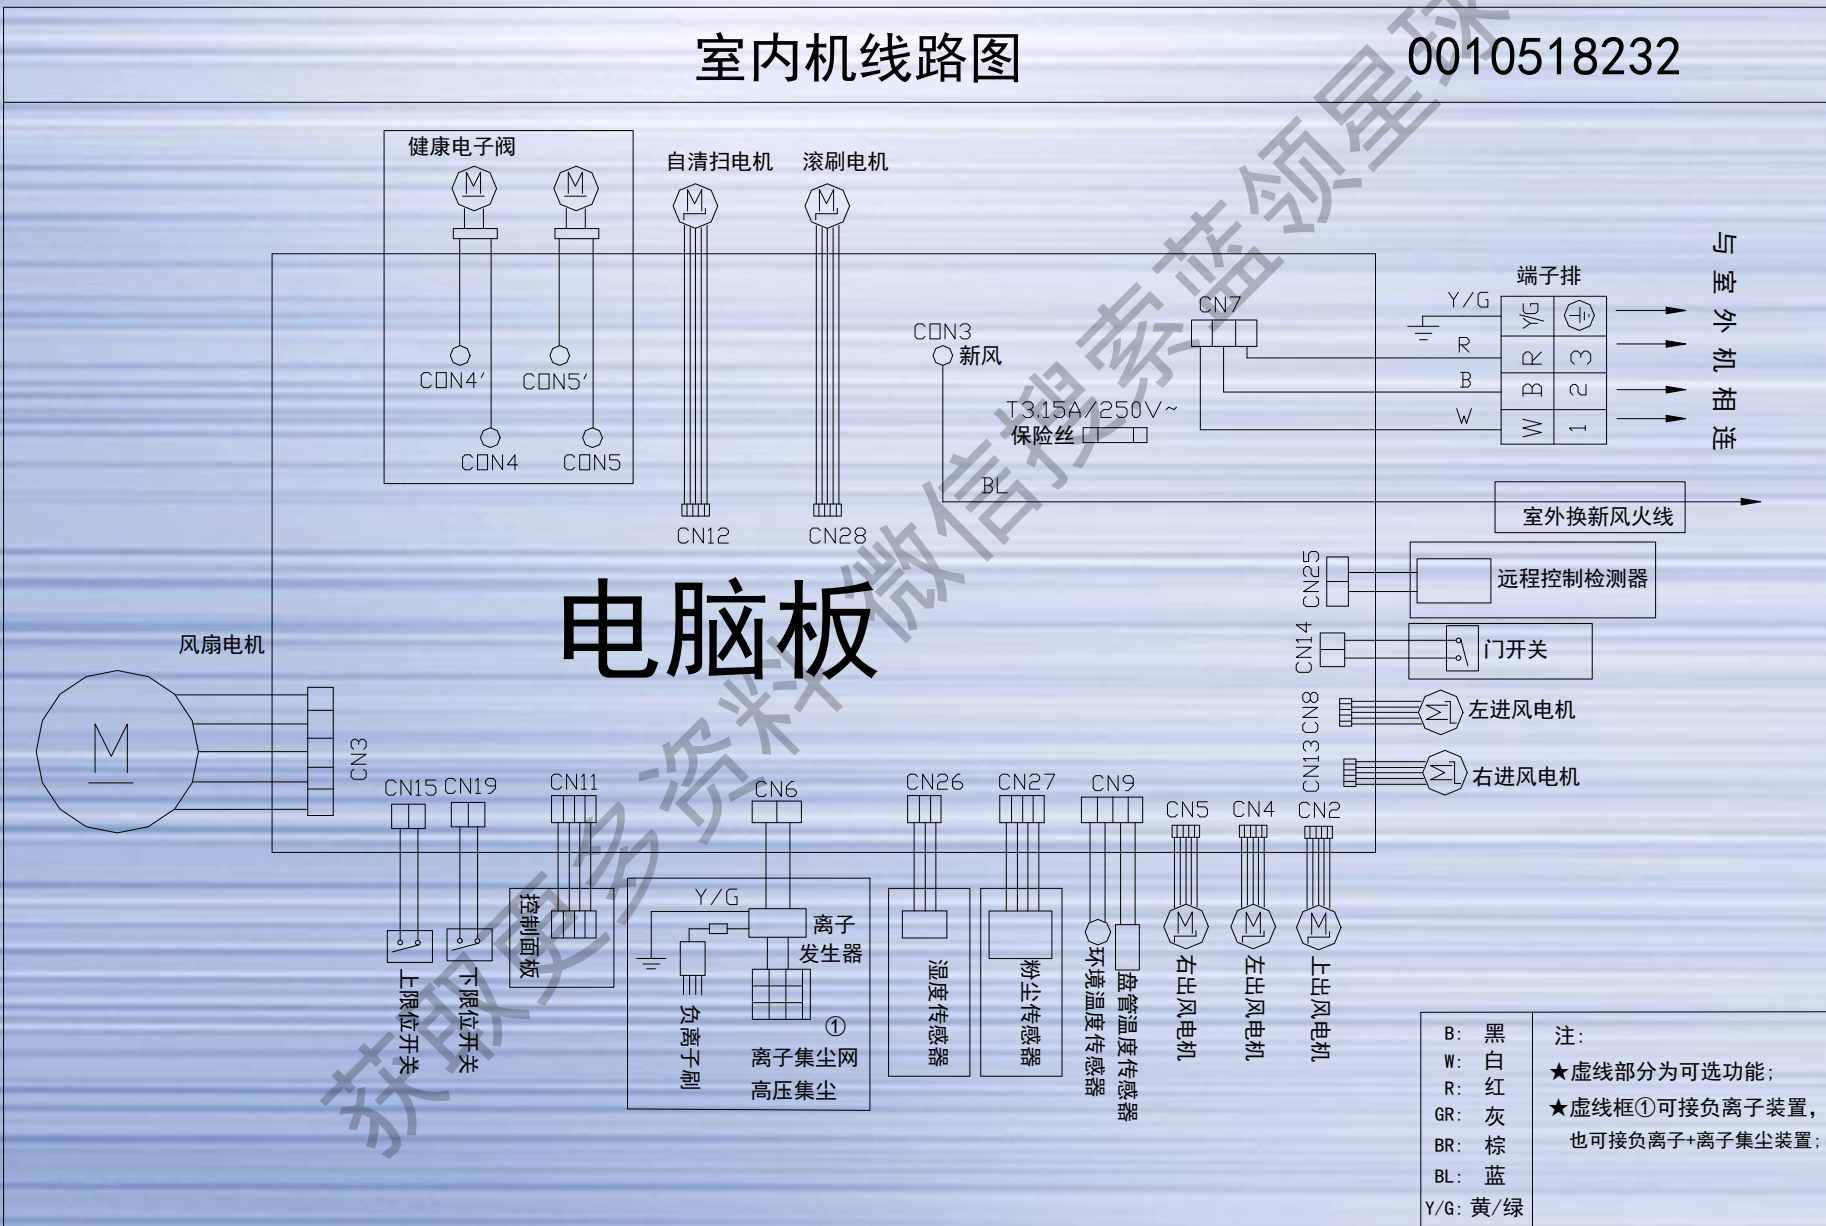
室内机线路图

0010518232

健康电子阀

M M

CON4′ CON5′

CON4 CON5

自清扫电机

M

CN12

滚刷电机

M

CN28

CON3 新风

T3.15A/250V~
保险丝

BL

CN7

端子排

Y/G

R

B

W

Y/G R B W

⏚ 3 2 1

与室外机相连

室外换新风火线

CN25 远程控制检测器

CN14 门开关

CN8 左进风电机

CN13 右进风电机

电脑板

风扇电机

M

CN3

CN15 CN19 CN11 CN6 CN26 CN27 CN9 CN5 CN4 CN2

上限位开关

下限位开关

控制面板

Y/G

离子发生器

负离子刷

①

离子集尘网
高压集尘

湿度传感器

粉尘传感器

环境温度传感器

盘管温度传感器

右出风电机

左出风电机

上出风电机

| B: | 黑 |
|---|---|
| W: | 白 |
| R: | 红 |
| GR: | 灰 |
| BR: | 棕 |
| BL: | 蓝 |
| Y/G: | 黄/绿 |

注:
★虚线部分为可选功能;
★虚线框①可接负离子装置,
也可接负离子+离子集尘装置;

获取更多资料微信搜索蓝领星球